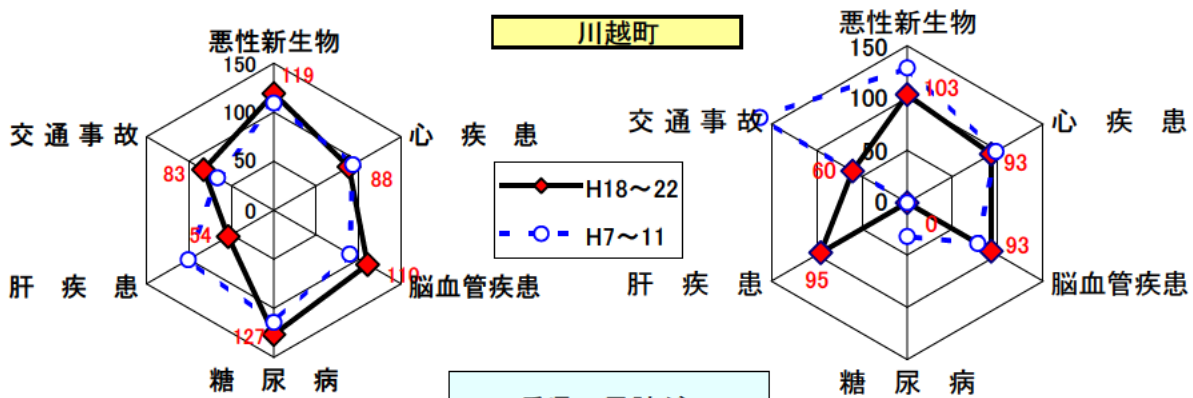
川越町

悪性新生物
150
119
100
50
0
心　疾　患
88
脳血管疾患
110
糖　尿　病
127
肝　疾　患
54
交 通 事 故
83

H18～22
H7～11

悪性新生物
150
103
100
50
0
心　疾　患
93
脳血管疾患
93
0
糖　尿　病
肝　疾　患
95
交 通 事 故
60

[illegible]